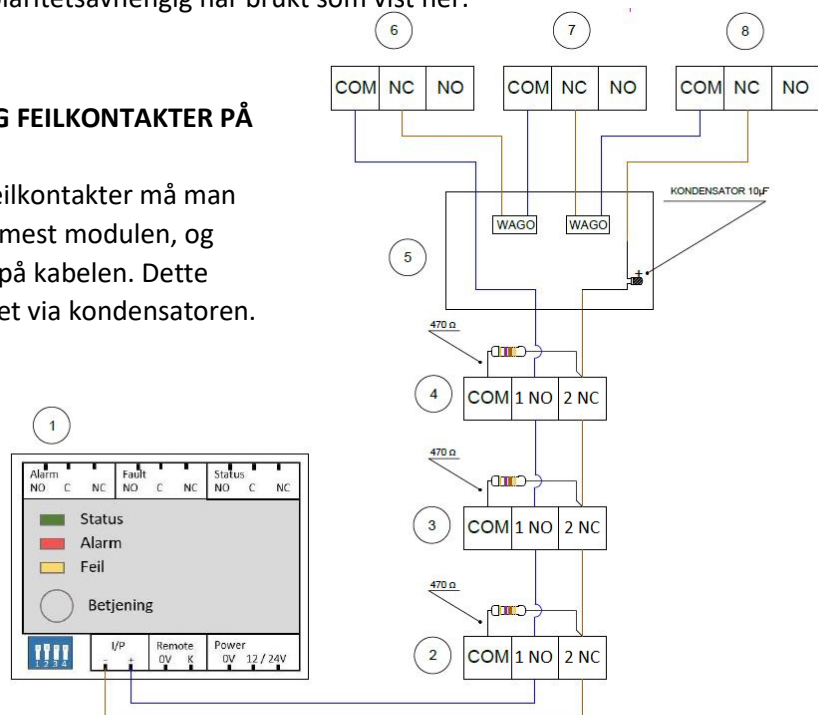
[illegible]aritetsavhengig når brukt som vist her.

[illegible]G FEILKONTAKTER PÅ

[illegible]eilkontakter må man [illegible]mest modulen, og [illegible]på kabelen. Dette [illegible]et via kondensatoren.

6
COM NC NO

7
COM NC NO

8
COM NC NO

WAGO
WAGO
KONDENSATOR 10µF
5
+

470 Ω
4
COM 1 NO 2 NC

470 Ω
3
COM 1 NO 2 NC

470 Ω
2
COM 1 NO 2 NC

1
Alarm NO C NC
Fault NO C NC
Status NO C NC
Status
Alarm
Feil
Betjening
1 2 3 4
I/P - +
Remote 0V K
Power 0V 12 / 24V